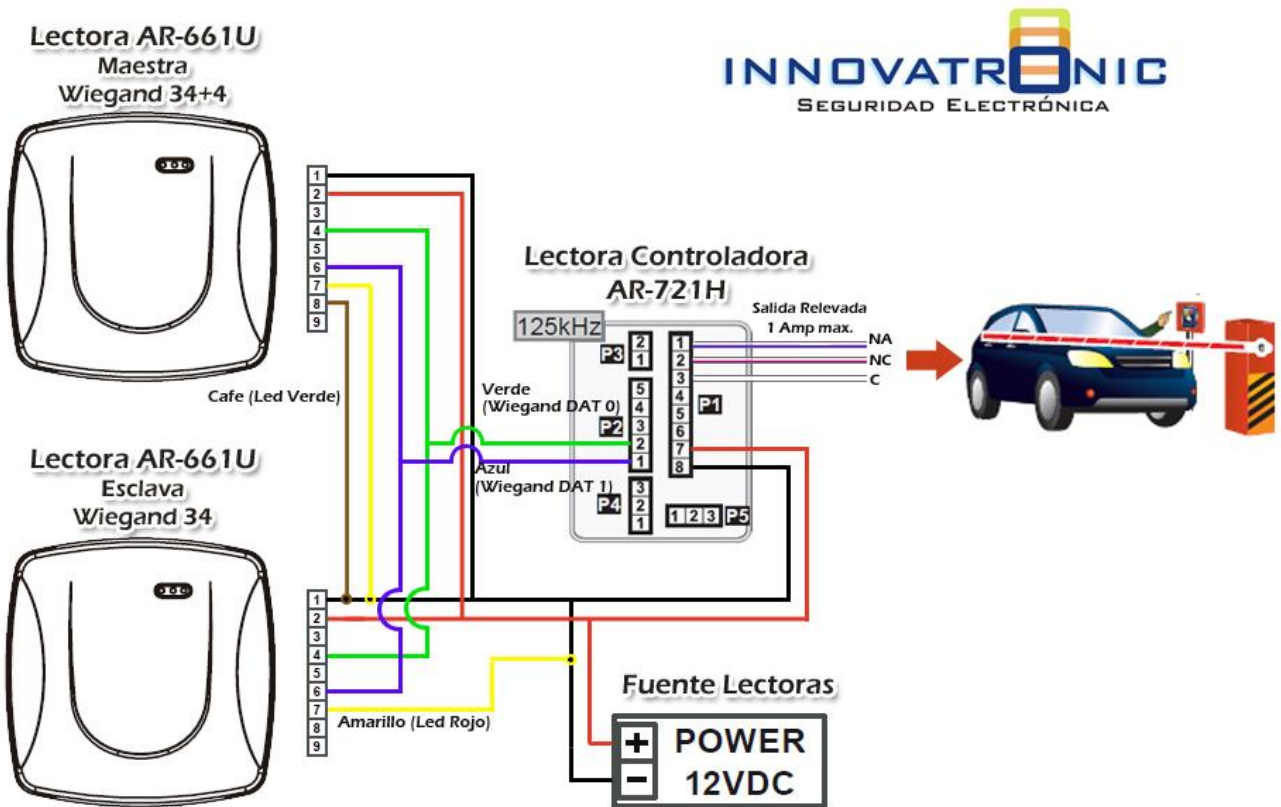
Lectora AR-661U
Maestra
Wiegand 34+4

INNOVATRONIC
SEGURIDAD ELECTRÓNICA

1
2
3
4
5
6
7
8
9

Lectora Controladora
AR-721H

125kHz

Salida Relevada
1 Amp max.

NA
NC
C

P3 2 1
P2 5 4 3 2 1
P4 3 2 1
P1 1 2 3 4 5 6 7 8
1 2 3 P5

Verde
(Wiegand DAT 0)

Azul
(Wiegand DAT 1)

Cafe (Led Verde)

Lectora AR-661U
Esclava
Wiegand 34

1
2
3
4
5
6
7
8
9

Amarillo (Led Rojo)

Fuente Lectoras

+ POWER
− 12VDC